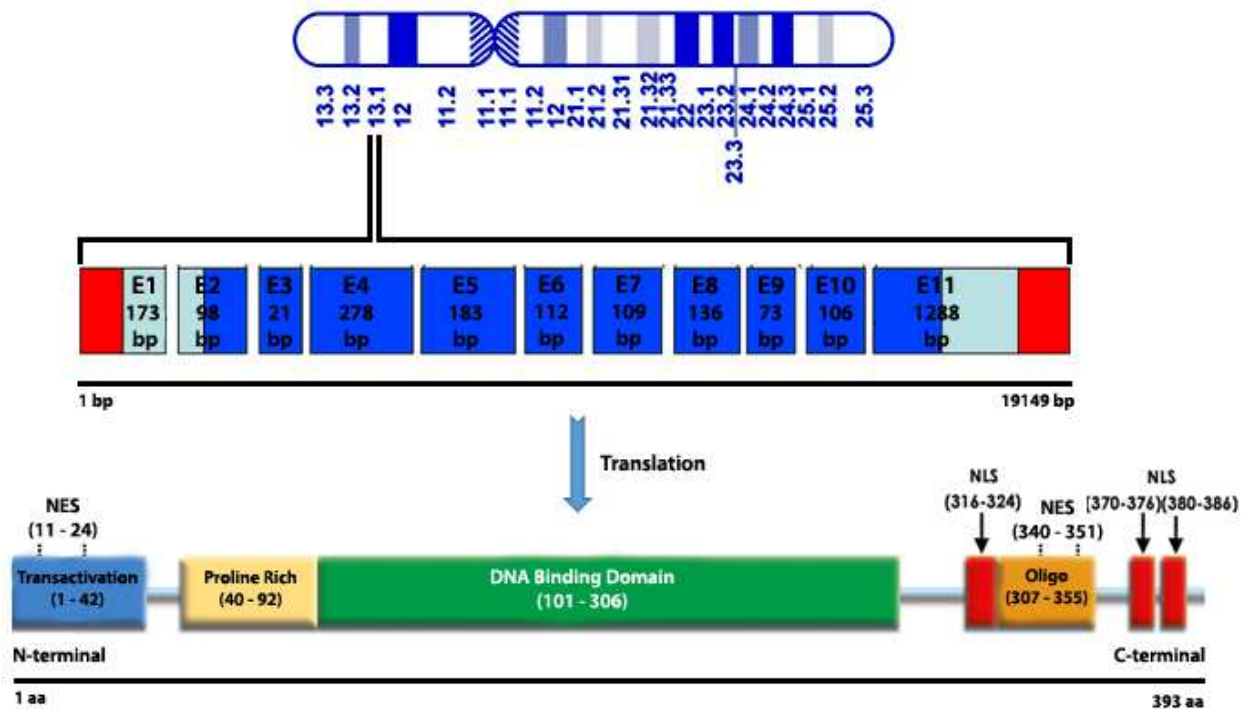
13.3
13.2
13.1
12
11.2
11.1
11.1
11.2
12
21.1
21.2
21.31
21.32
21.33
22
23.1
23.2
23.3
24.1
24.2
24.3
25.1
25.2
25.3

E1 173 bp
E2 98 bp
E3 21 bp
E4 278 bp
E5 183 bp
E6 112 bp
E7 109 bp
E8 136 bp
E9 73 bp
E10 106 bp
E11 1288 bp

1 bp
19149 bp

Translation

NES (11 - 24)
Transactivation (1 - 42)
Proline Rich (40 - 92)
DNA Binding Domain (101 - 306)
NLS (316-324)
NES (340 - 351)
Oligo (307 - 355)
NLS (370-376)(380-386)

N-terminal
C-terminal
1 aa
393 aa